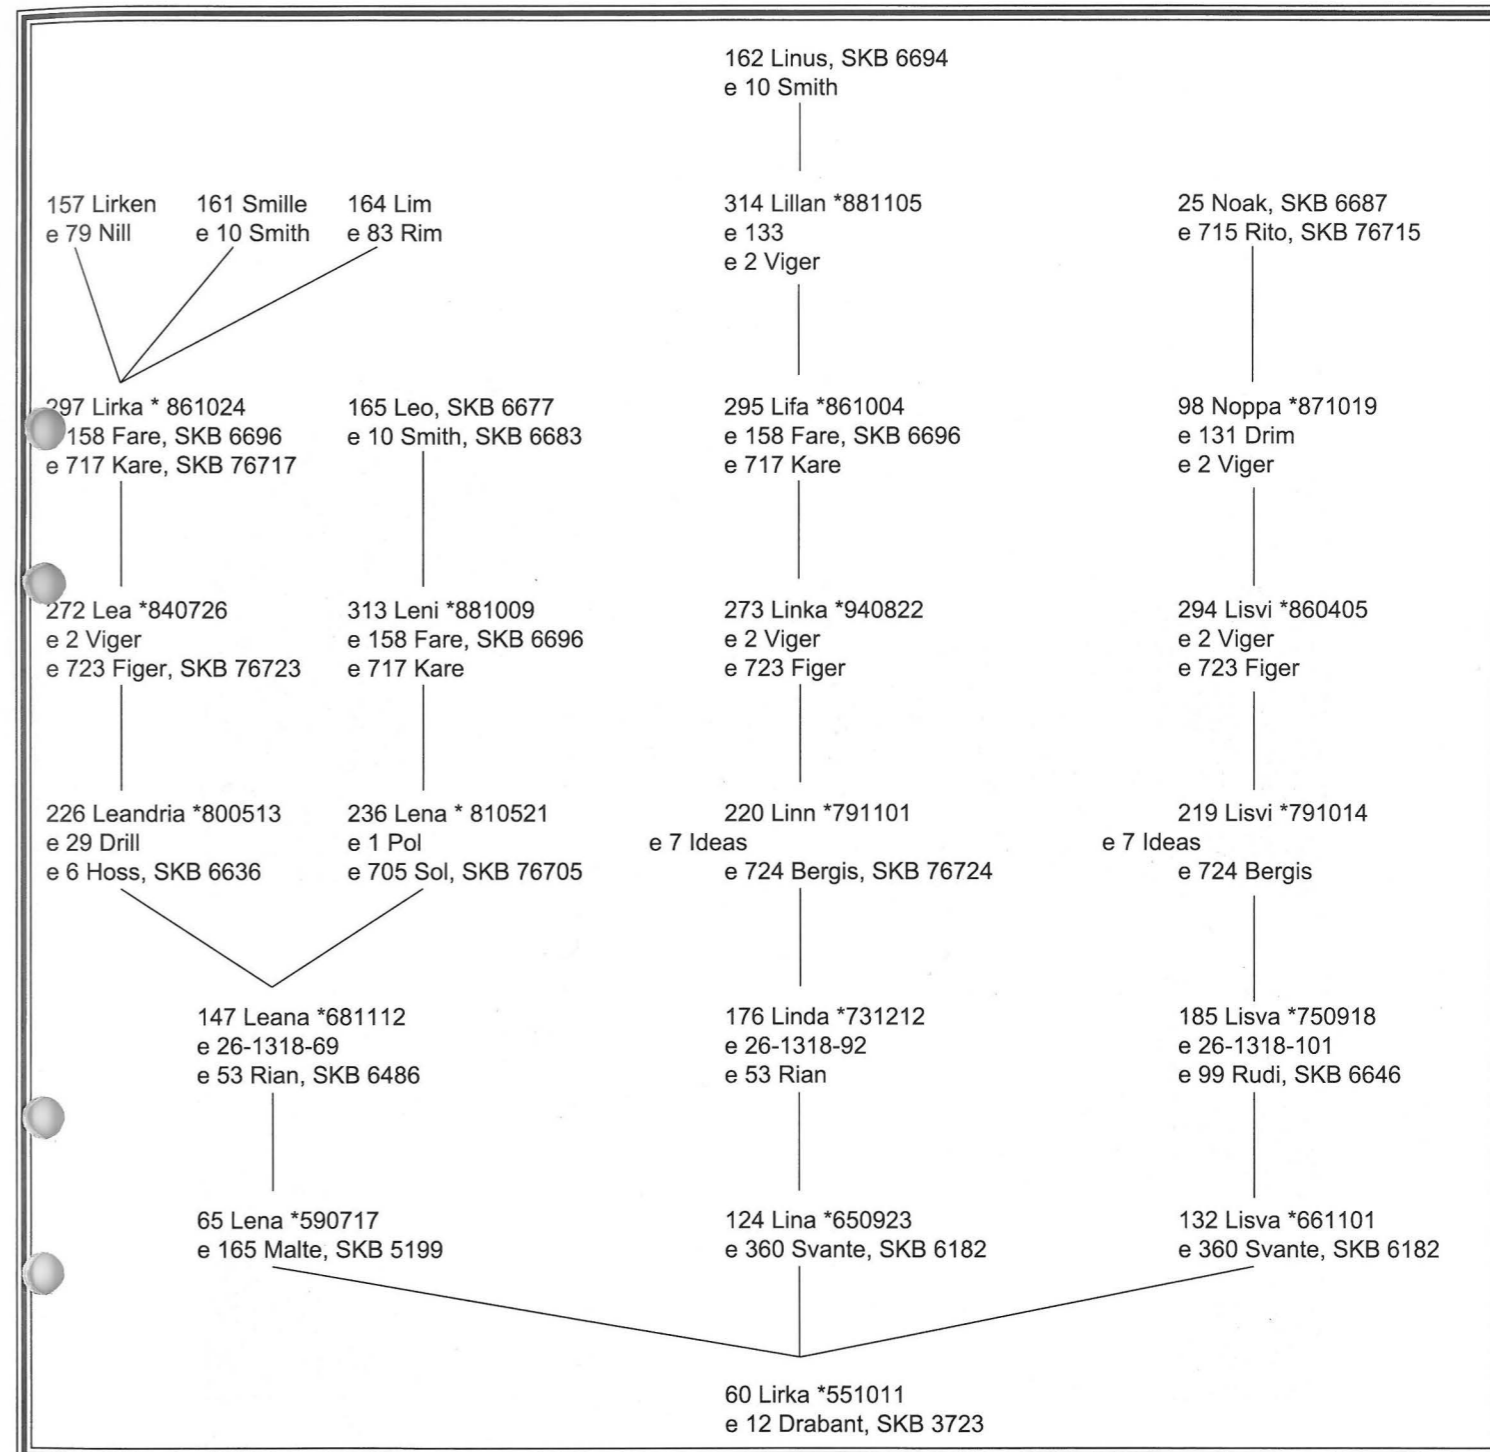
162 Linus, SKB 6694
e 10 Smith

157 Lirken
e 79 Nill

161 Smille
e 10 Smith

164 Lim
e 83 Rim

314 Lillan *881105
e 133
e 2 Viger

25 Noak, SKB 6687
e 715 Rito, SKB 76715

297 Lirka * 861024
e 158 Fare, SKB 6696
e 717 Kare, SKB 76717

165 Leo, SKB 6677
e 10 Smith, SKB 6683

295 Lifa *861004
e 158 Fare, SKB 6696
e 717 Kare

98 Noppa *871019
e 131 Drim
e 2 Viger

272 Lea *840726
e 2 Viger
e 723 Figer, SKB 76723

313 Leni *881009
e 158 Fare, SKB 6696
e 717 Kare

273 Linka *940822
e 2 Viger
e 723 Figer

294 Lisvi *860405
e 2 Viger
e 723 Figer

226 Leandria *800513
e 29 Drill
e 6 Hoss, SKB 6636

236 Lena * 810521
e 1 Pol
e 705 Sol, SKB 76705

220 Linn *791101
e 7 Ideas
e 724 Bergis, SKB 76724

219 Lisvi *791014
e 7 Ideas
e 724 Bergis

147 Leana *681112
e 26-1318-69
e 53 Rian, SKB 6486

176 Linda *731212
e 26-1318-92
e 53 Rian

185 Lisva *750918
e 26-1318-101
e 99 Rudi, SKB 6646

65 Lena *590717
e 165 Malte, SKB 5199

124 Lina *650923
e 360 Svante, SKB 6182

132 Lisva *661101
e 360 Svante, SKB 6182

60 Lirka *551011
e 12 Drabant, SKB 3723